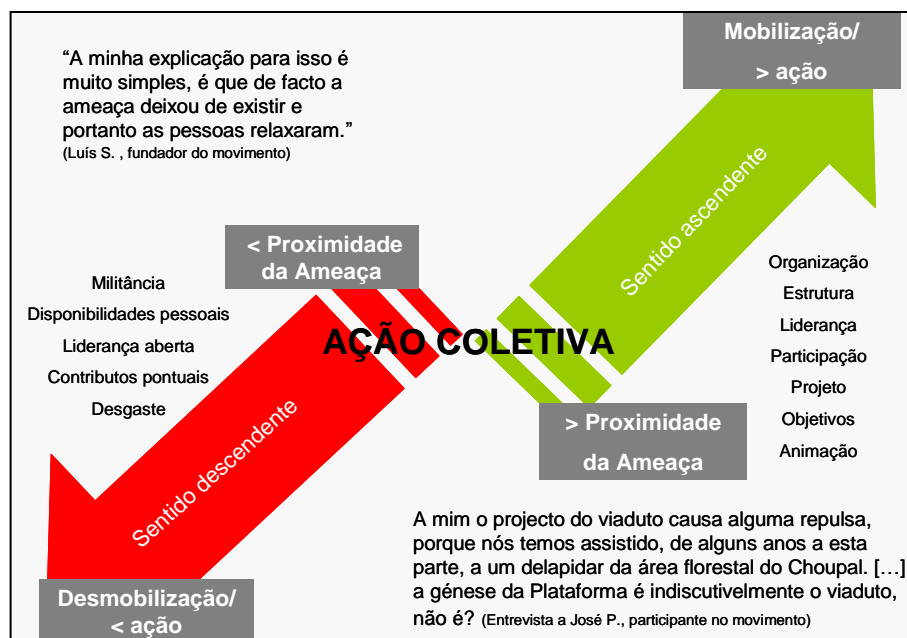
“A minha explicação para isso é muito simples, é que de facto a ameaça deixou de existir e portanto as pessoas relaxaram.”
(Luís S. , fundador do movimento)

Mobilização/
> ação

< Proximidade da Ameaça

Sentido ascendente

Militância
Disponibilidades pessoais
Liderança aberta
Contributos pontuais
Desgaste

AÇÃO COLETIVA

Organização
Estrutura
Liderança
Participação
Projeto
Objetivos
Animação

> Proximidade da Ameaça

Sentido descendente

A mim o projecto do viaduto causa alguma repulsa, porque nós temos assistido, de alguns anos a esta parte, a um delapidar da área florestal do Choupal. […] a génese da Plataforma é indiscutivelmente o viaduto, não é? (Entrevista a José P., participante no movimento)

Desmobilização/
< ação